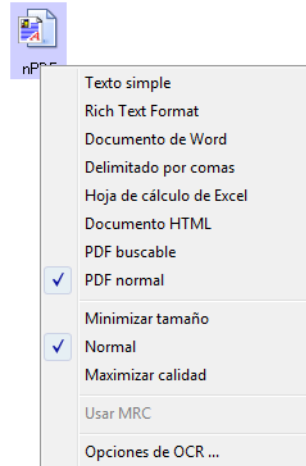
nPDF

Texto simple
Rich Text Format
Documento de Word
Delimitado por comas
Hoja de cálculo de Excel
Documento HTML
PDF buscable
✓ PDF normal

Minimizar tamaño
✓ Normal
Maximizar calidad

Usar MRC

Opciones de OCR ...